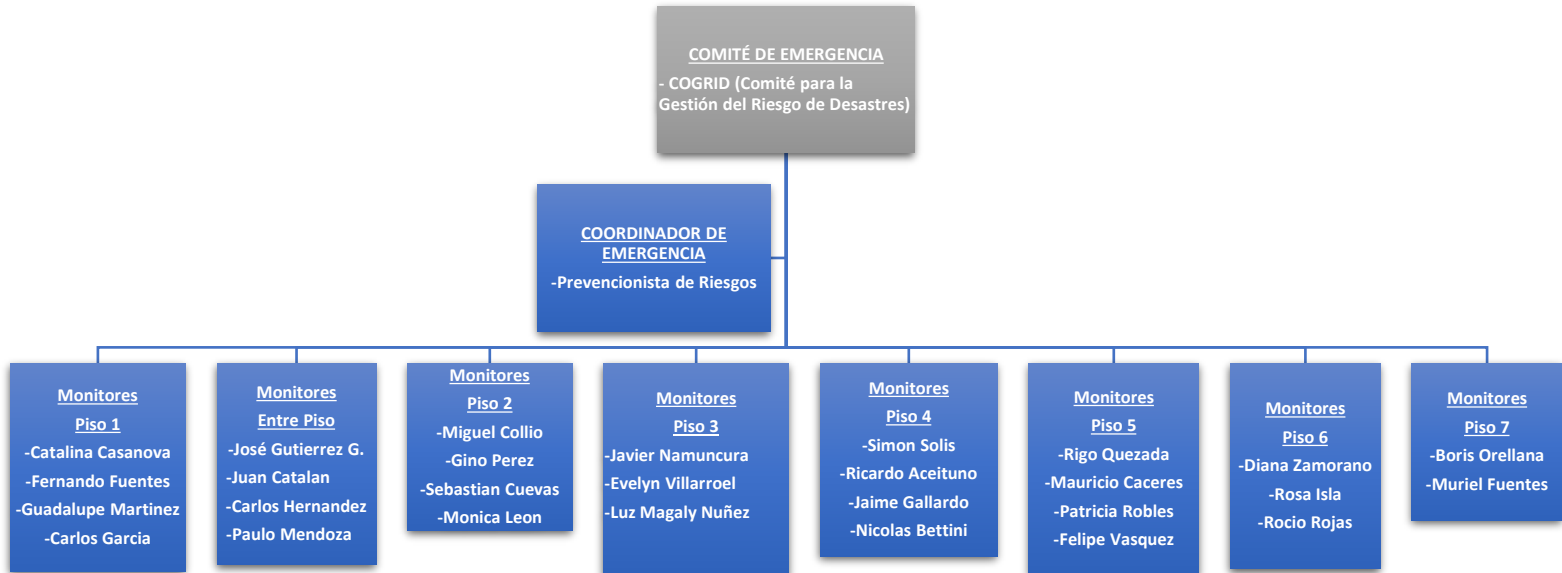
COMITÉ DE EMERGENCIA
- COGRID (Comité para la Gestión del Riesgo de Desastres)

COORDINADOR DE EMERGENCIA
-Prevencionista de Riesgos

Monitores
Piso 1
-Catalina Casanova
-Fernando Fuentes
-Guadalupe Martinez
-Carlos Garcia

Monitores
Entre Piso
-José Gutierrez G.
-Juan Catalan
-Carlos Hernandez
-Paulo Mendoza

Monitores
Piso 2
-Miguel Collio
-Gino Perez
-Sebastian Cuevas
-Monica Leon

Monitores
Piso 3
-Javier Namuncura
-Evelyn Villarroel
-Luz Magaly Nuñez

Monitores
Piso 4
-Simon Solis
-Ricardo Aceituno
-Jaime Gallardo
-Nicolas Bettini

Monitores
Piso 5
-Rigo Quezada
-Mauricio Caceres
-Patricia Robles
-Felipe Vasquez

Monitores
Piso 6
-Diana Zamorano
-Rosa Isla
-Rocio Rojas

Monitores
Piso 7
-Boris Orellana
-Muriel Fuentes